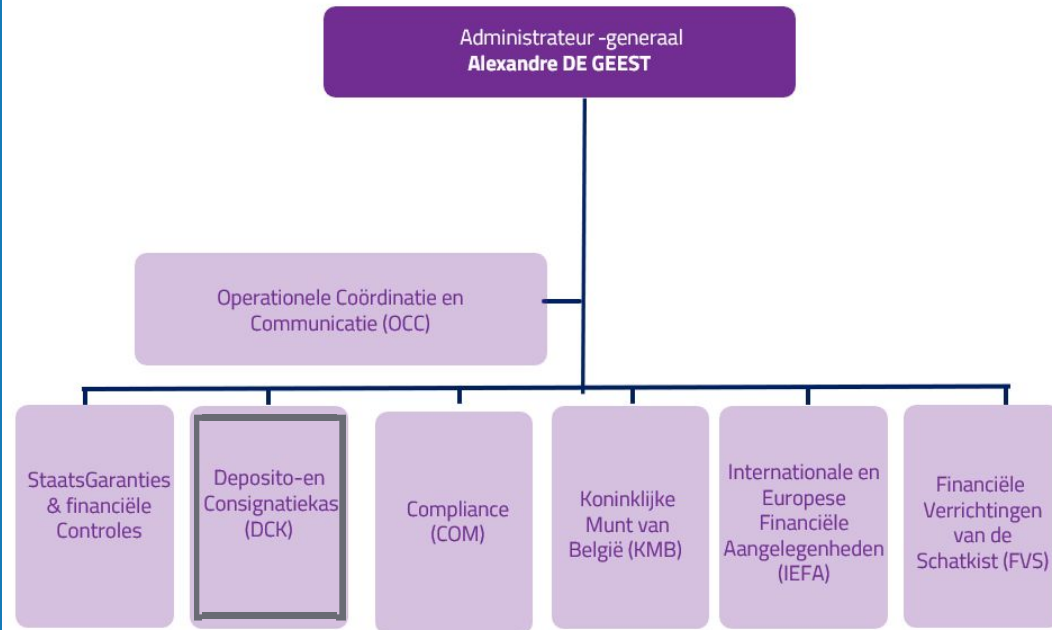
Administrateur -generaal
**Alexandre DE GEEST**

Operationele Coördinatie en Communicatie (OCC)

StaatsGaranties & financiële Controles

Deposito-en Consignatiekas (DCK)

Compliance (COM)

Koninklijke Munt van België (KMB)

Internationale en Europese Financiële Aangelegenheden (IEFA)

Financiële Verrichtingen van de Schatkist (FVS)